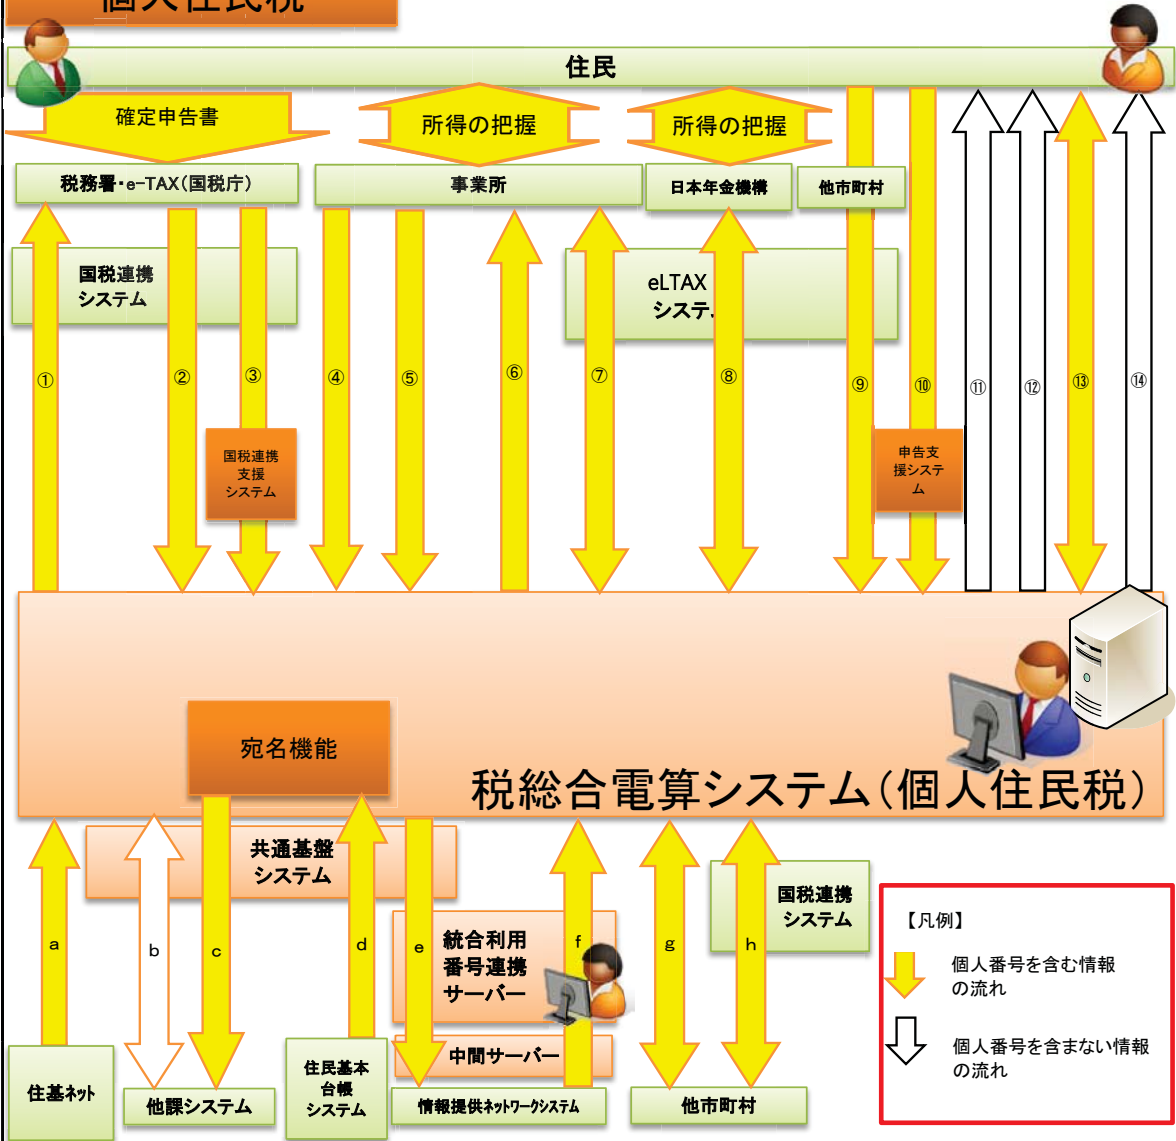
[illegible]

住民

確定申告書

所得の把握

所得の把握

税務署・e-TAX(国税庁)

事業所

日本年金機構

他市町村

国税連携システム

eLTAX システ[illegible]

①

②

③

④

⑤

⑥

⑦

⑧

⑨

⑩

⑪

⑫

⑬

⑭

国税連携支援システム

申告支援システム

宛名機能

税総合電算システム(個人住民税)

共通基盤システム

統合利用番号連携サーバー

中間サーバー

国税連携システム

a

b

c

d

e

f

g

h

住基ネット

他課システム

住民基本台帳システム

情報提供ネットワークシステム

他市町村

【凡例】

個人番号を含む情報の流れ

個人番号を含まない情報の流れ